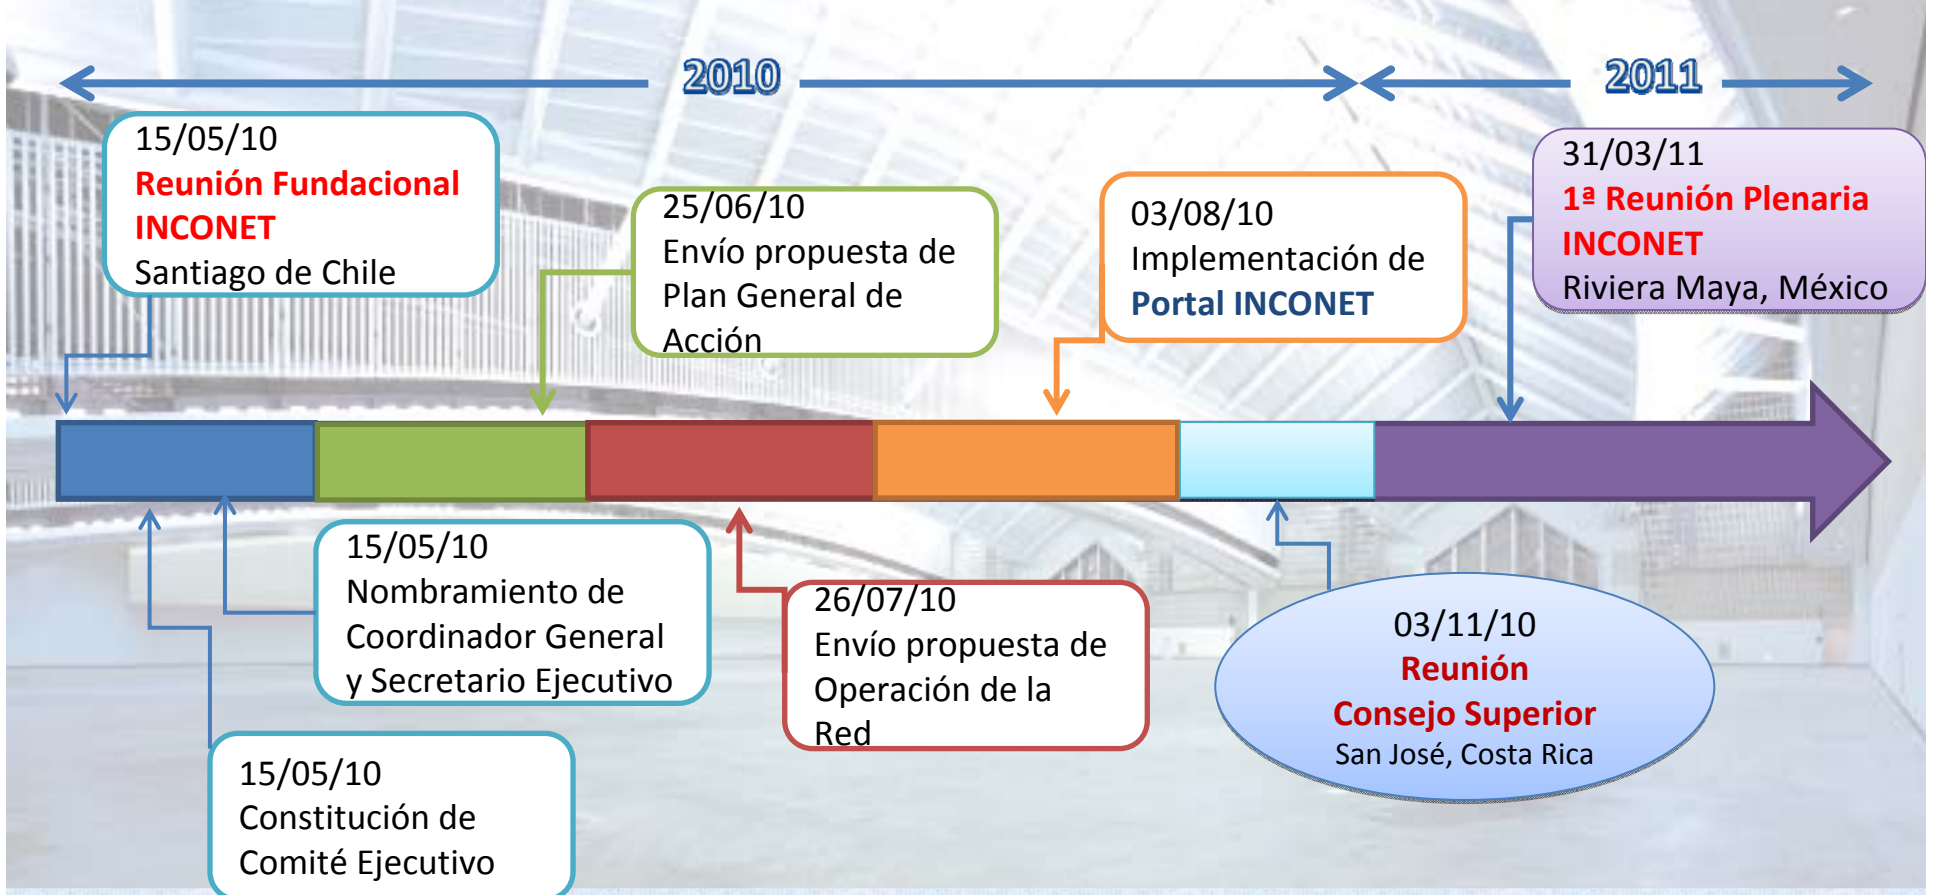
2010

2011

15/05/10
Reunión Fundacional INCONET
Santiago de Chile

25/06/10
Envío propuesta de Plan General de Acción

03/08/10
Implementación de
Portal INCONET

31/03/11
1ª Reunión Plenaria INCONET
Riviera Maya, México

15/05/10
Nombramiento de Coordinador General y Secretario Ejecutivo

26/07/10
Envío propuesta de Operación de la Red

03/11/10
Reunión
Consejo Superior
San José, Costa Rica

15/05/10
Constitución de Comité Ejecutivo